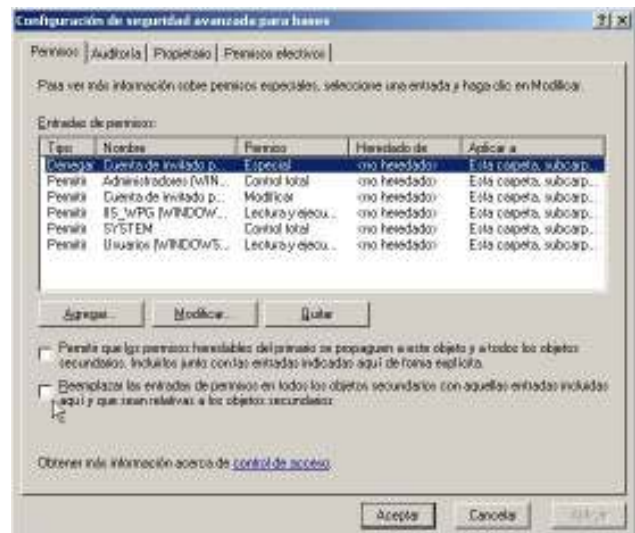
Configuración de seguridad avanzada para bases ? X

Permisos | Auditoría | Propietario | Permisos efectivos

Para ver más información sobre permisos especiales, seleccione una entrada y haga clic en Modificar.

Entradas de permiso:

| Tipo | Nombre | Permiso | Heredado de | Aplicar a |
|---|---|---|---|---|
| Denegar | Cuenta de invitado p... | Especial | <no heredado> | Esta carpeta, subcarp... |
| Permitir | Administradores (WIN... | Control total | <no heredado> | Esta carpeta, subcarp... |
| Permitir | Cuenta de invitado p... | Modificar | <no heredado> | Esta carpeta, subcarp... |
| Permitir | IIS_WPG (WINDOW... | Lectura y ejecu... | <no heredado> | Esta carpeta, subcarp... |
| Permitir | SYSTEM | Control total | <no heredado> | Esta carpeta, subcarp... |
| Permitir | Usuarios (WINDOWS... | Lectura y ejecu... | <no heredado> | Esta carpeta, subcarp... |

Agregar... Modificar... Quitar

Permitir que los permisos heredables del primario se propaguen a este objeto y a todos los objetos secundarios. Incluirlos junto con las entradas indicadas aquí de forma explícita.

Reemplazar las entradas de permisos en todos los objetos secundarios con aquellas entradas incluidas aquí y que sean relativas a los objetos secundarios

Obtener más información acerca de control de acceso.

Aceptar Cancelar Aplicar